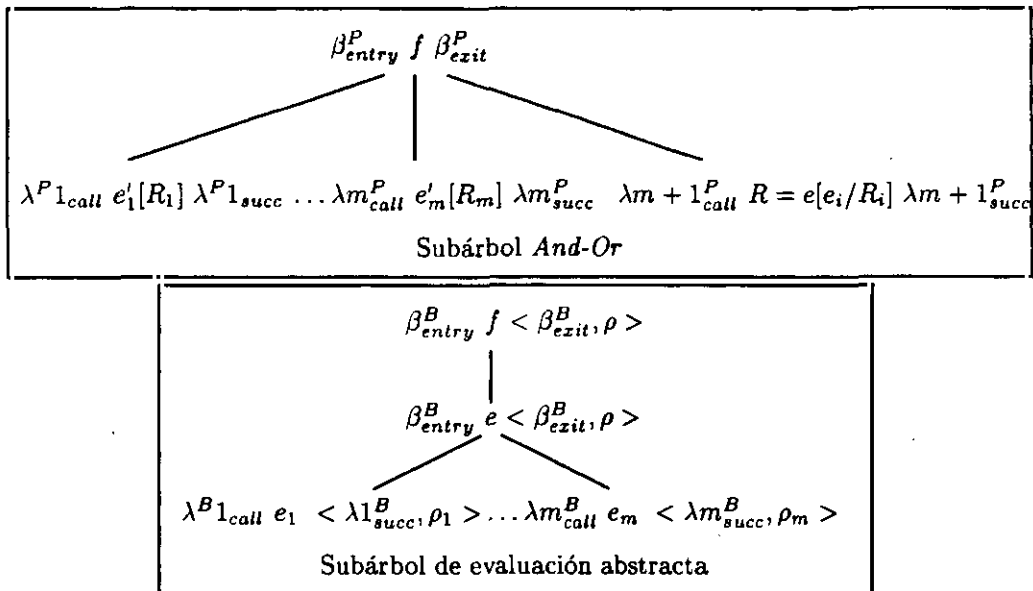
$\beta^P_{entry}\ f\ \beta^P_{exit}$

$\lambda^P 1_{call}\ e'_1[R_1]\ \lambda^P 1_{succ} \ldots \lambda m^P_{call}\ e'_m[R_m]\ \lambda m^P_{succ}\quad \lambda m+1^P_{call}\ R = e[e_i/R_i]\ \lambda m+1^P_{succ}$

Subárbol *And-Or*

$\beta^B_{entry}\ f < \beta^B_{exit}, \rho >$

$\beta^B_{entry}\ e < \beta^B_{exit}, \rho >$

$\lambda^B 1_{call}\ e_1\ < \lambda 1^B_{succ}, \rho_1 > \ldots \lambda m^B_{call}\ e_m\ < \lambda m^B_{succ}, \rho_m >$

Subárbol de evaluación abstracta